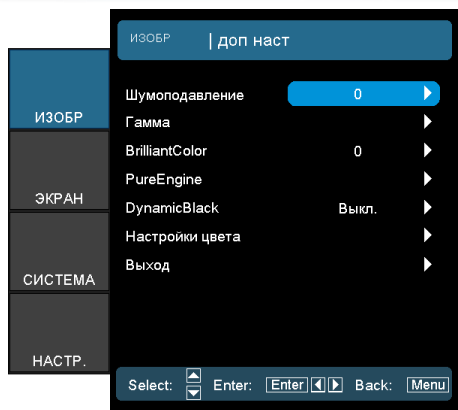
ИЗОБР | доп наст

ИЗОБР

ЭКРАН

СИСТЕМА

НАСТР.

| Шумоподавление | 0 |
|---|---|
| Гамма | |
| BrilliantColor | 0 |
| PureEngine | |
| DynamicBlack | Выкл. |
| Настройки цвета | |
| Выход | |

Select: Enter: Enter Back: Menu